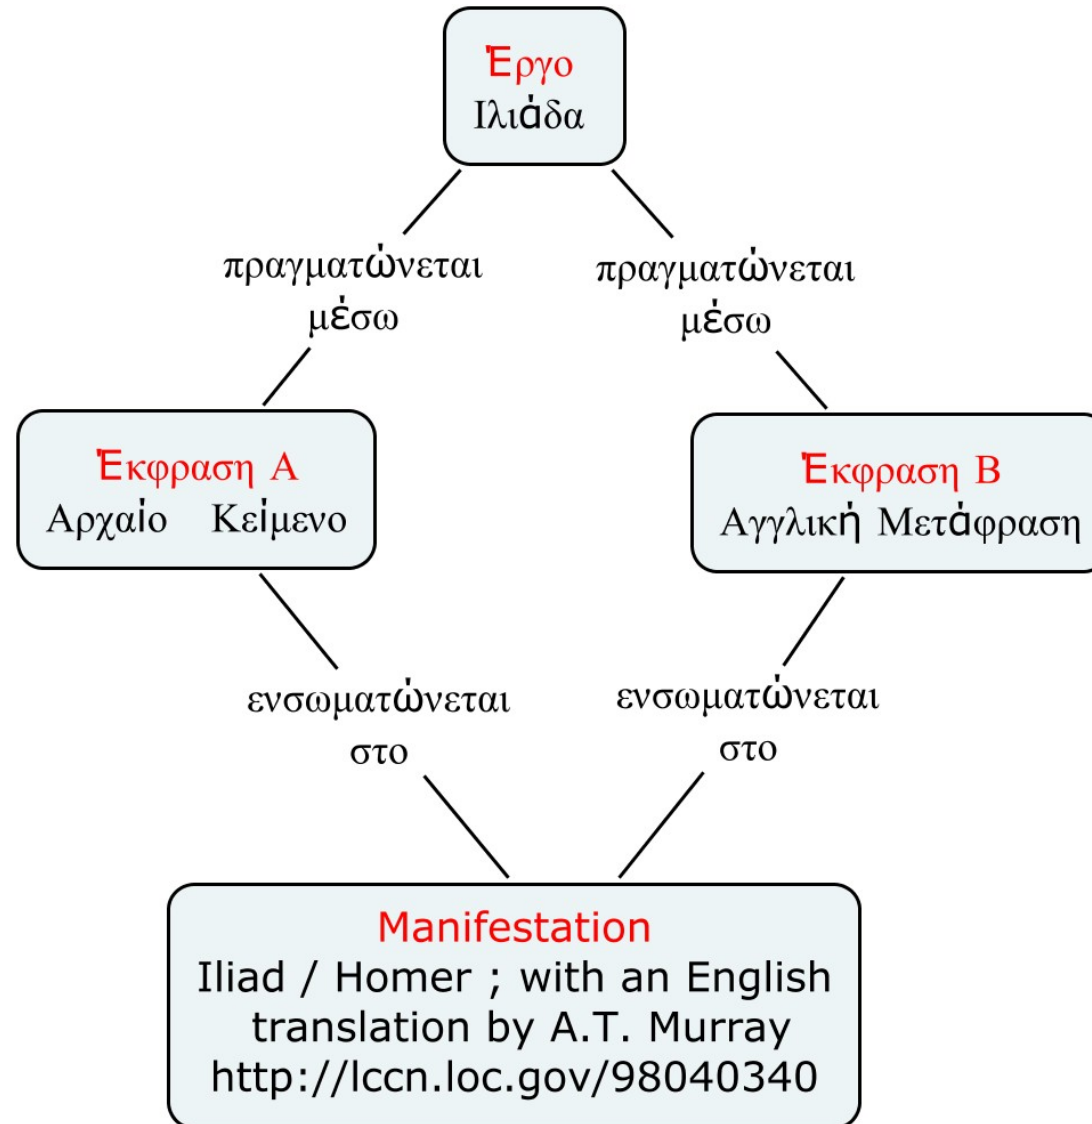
Έργο
Ιλιάδα

πραγματώνεται μέσω

πραγματώνεται μέσω

Έκφραση A
Αρχαίο Κείμενο

Έκφραση B
Αγγλική Μετάφραση

ενσωματώνεται στο

ενσωματώνεται στο

Manifestation
Iliad / Homer ; with an English translation by A.T. Murray
http://lccn.loc.gov/98040340